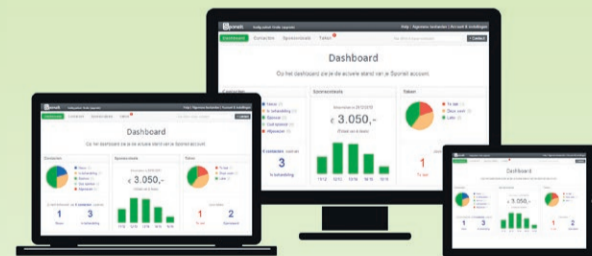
Dashboard

Op het dashboard zie je de actuele stand van je Spotler account

Contacten

Sporenrekeningen

Taken

€ 3.050,-

3

In behandeling

1

Dashboard

Op het dashboard zie je de actuele stand van je Spotler account

Contacten

€ 3.050,-

Taken

1

3

1

2

Dashboard

€ 3.050,-